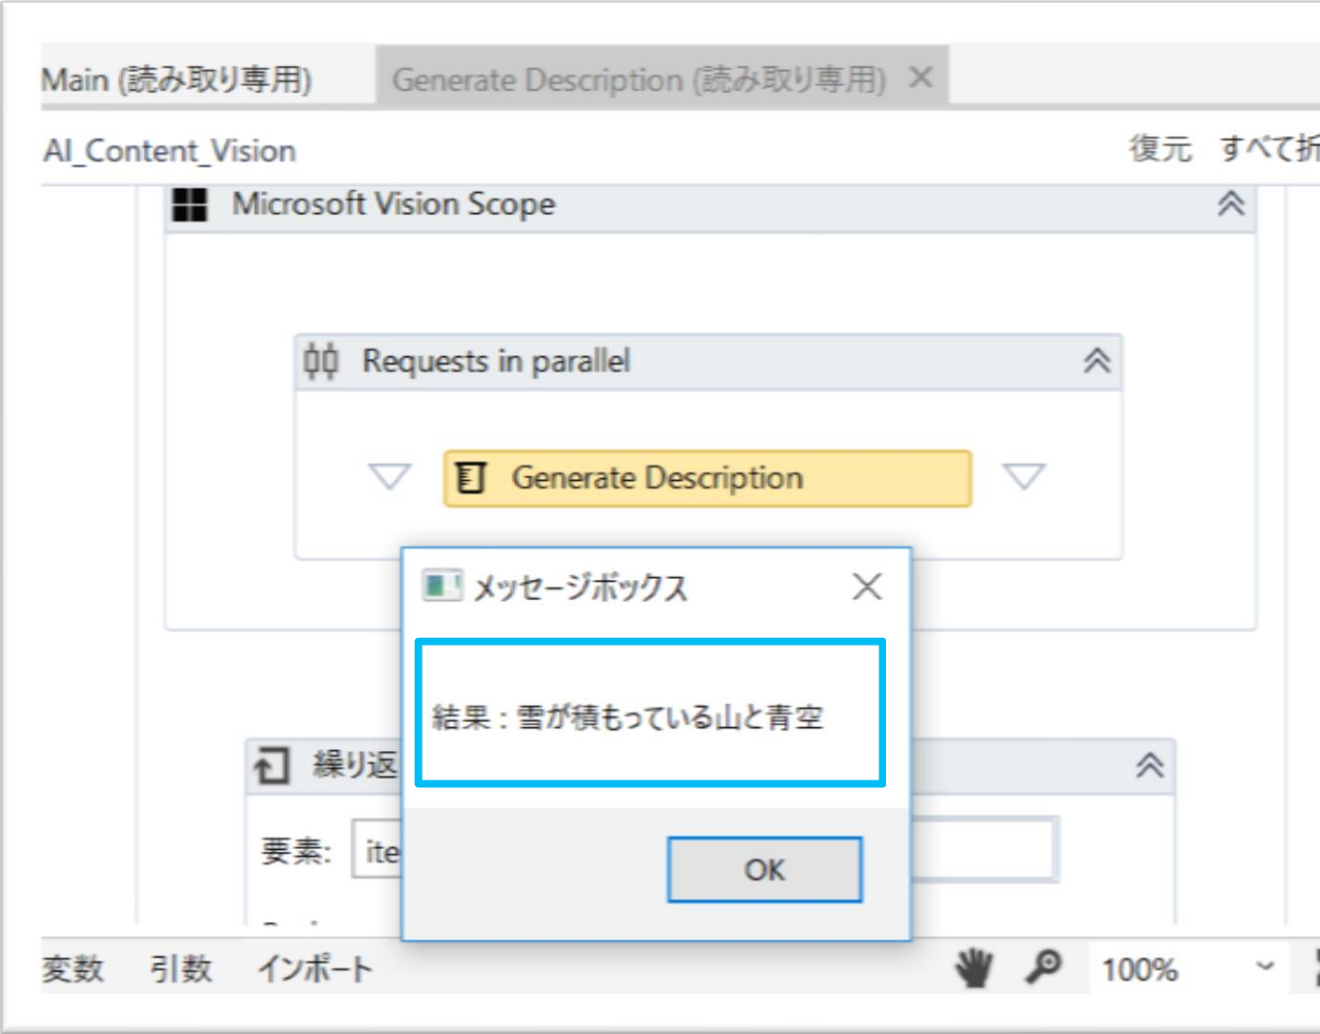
Main (読み取り専用)
Generate Description (読み取り専用) ×

AI_Content_Vision
復元 すべて折

Microsoft Vision Scope

Requests in parallel

Generate Description

メッセージボックス ×

結果：雪が積もっている山と青空

OK

繰り返

要素: ite

変数 引数 インポート
100%